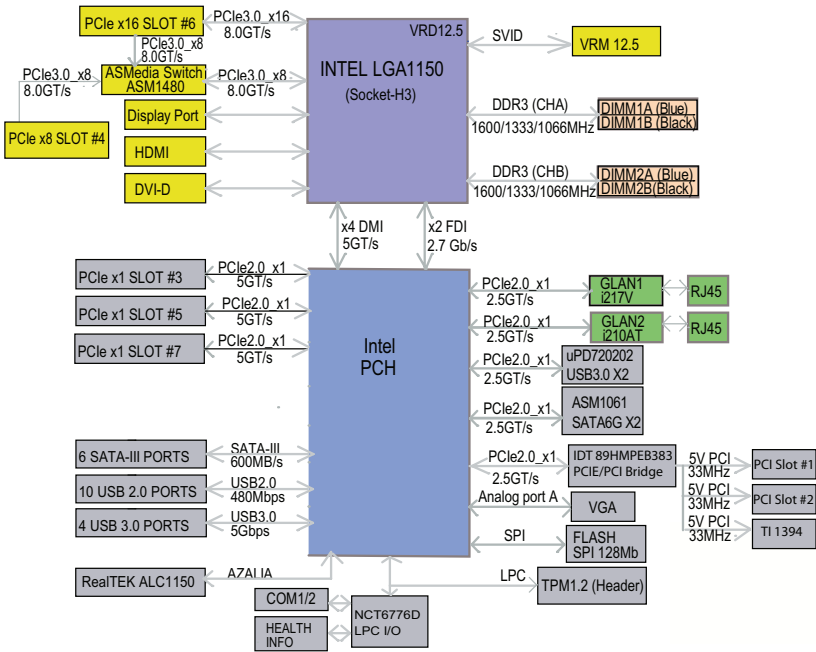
PCIe x16 SLOT #6
PCIe3.0_x16
8.0GT/s
PCIe3.0_x8
8.0GT/s
PCIe3.0_x8
8.0GT/s
ASMedia Switch
ASM1480
PCIe3.0_x8
8.0GT/s
PCIe x8 SLOT #4
Display Port
HDMI
DVI-D
VRD12.5
INTEL LGA1150
(Socket-H3)
SVID
VRM 12.5
DDR3 (CHA)
1600/1333/1066MHz
DIMM1A (Blue)
DIMM1B (Black)
DDR3 (CHB)
1600/1333/1066MHz
DIMM2A (Blue)
DIMM2B (Black)
x4 DMI
5GT/s
x2 FDI
2.7 Gb/s
PCIe x1 SLOT #3
PCIe2.0_x1
5GT/s
PCIe x1 SLOT #5
PCIe2.0_x1
5GT/s
PCIe x1 SLOT #7
PCIe2.0_x1
5GT/s
Intel
PCH
PCIe2.0_x1
2.5GT/s
GLAN1
i217V
RJ45
PCIe2.0_x1
2.5GT/s
GLAN2
i210AT
RJ45
PCIe2.0_x1
2.5GT/s
uPD720202
USB3.0 X2
PCIe2.0_x1
2.5GT/s
ASM1061
SATA6G X2
6 SATA-III PORTS
SATA-III
600MB/s
10 USB 2.0 PORTS
USB2.0
480Mbps
4 USB 3.0 PORTS
USB3.0
5Gbps
PCIe2.0_x1
2.5GT/s
IDT 89HMPEB383
PCIE/PCI Bridge
5V PCI
33MHz
PCI Slot #1
5V PCI
33MHz
PCI Slot #2
5V PCI
33MHz
TI 1394
Analog port A
VGA
SPI
FLASH
SPI 128Mb
RealTEK ALC1150
AZALIA
LPC
TPM1.2 (Header)
COM1/2
HEALTH
INFO
NCT6776D
LPC I/O